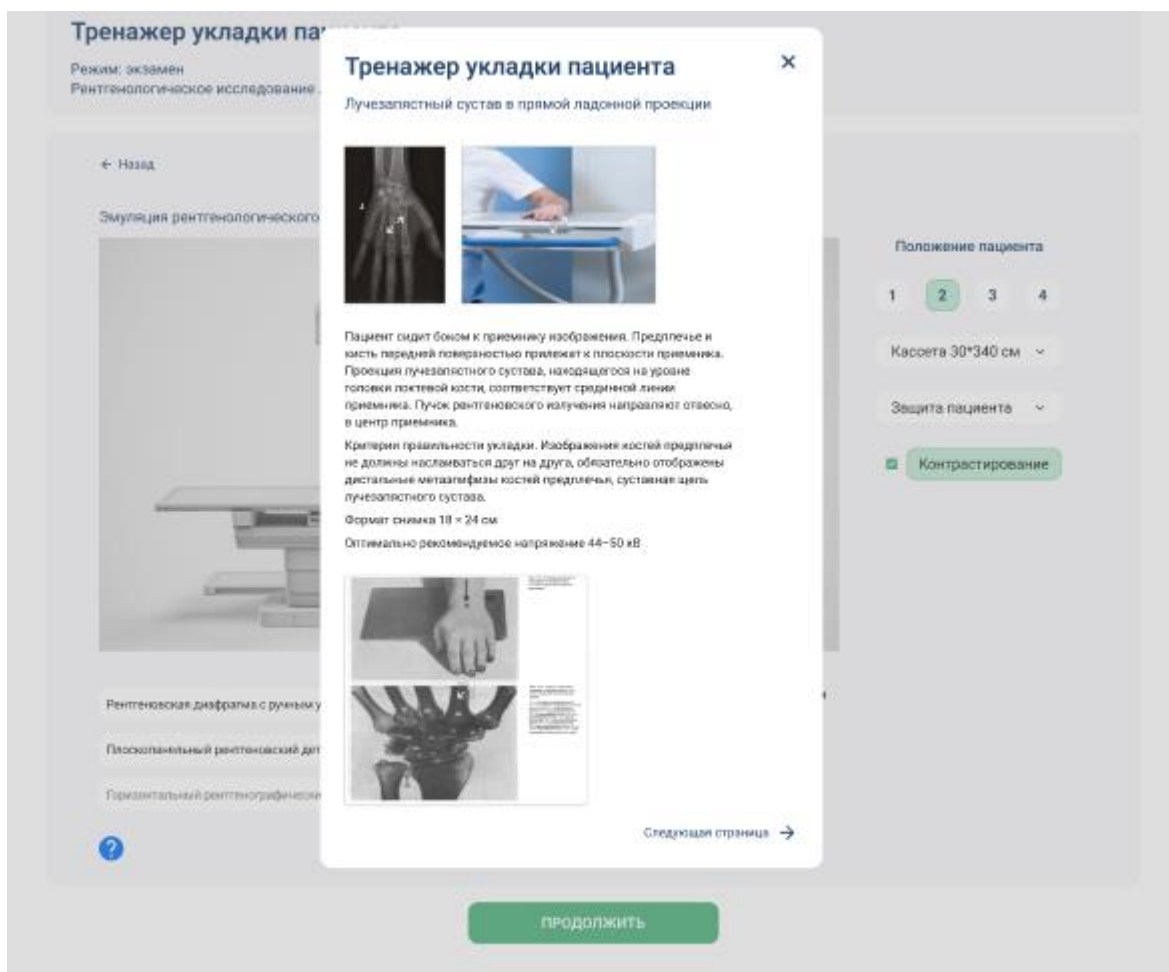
Тренажер укладки па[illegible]

Режим: экзамен
Рентгенологическое исследование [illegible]

← Назад

Эмуляция рентгенологического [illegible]

Тренажер укладки пациента

Лучезапястный сустав в прямой ладонной проекции

Пациент сидит боком к приемнику изображения. Предплечье и кисть передней поверхностью прилежат к плоскости приемника. Проекция лучезапястного сустава, находящегося на уровне головки локтевой кости, соответствует срединной линии приемника. Пучок рентгеновского излучения направляют отвесно, в центр приемника.

Критерии правильности укладки. Изображения костей предплечья не должны наслаиваться друг на друга, обязательно отображены дистальные метаэпифизы костей предплечья, суставная щель лучезапястного сустава.

Формат снимка 18 × 24 см

Оптимально рекомендуемое напряжение 44–50 кВ

Следующая страница →

Положение пациента

1 2 3 4

Кассета 30*340 см

Защита пациента

Контрастирование

Рентгеновская диафрагма с ручным у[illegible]

Плоскопанельный рентгеновский дет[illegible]

Горизонтальный рентгенографически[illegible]

продолжить